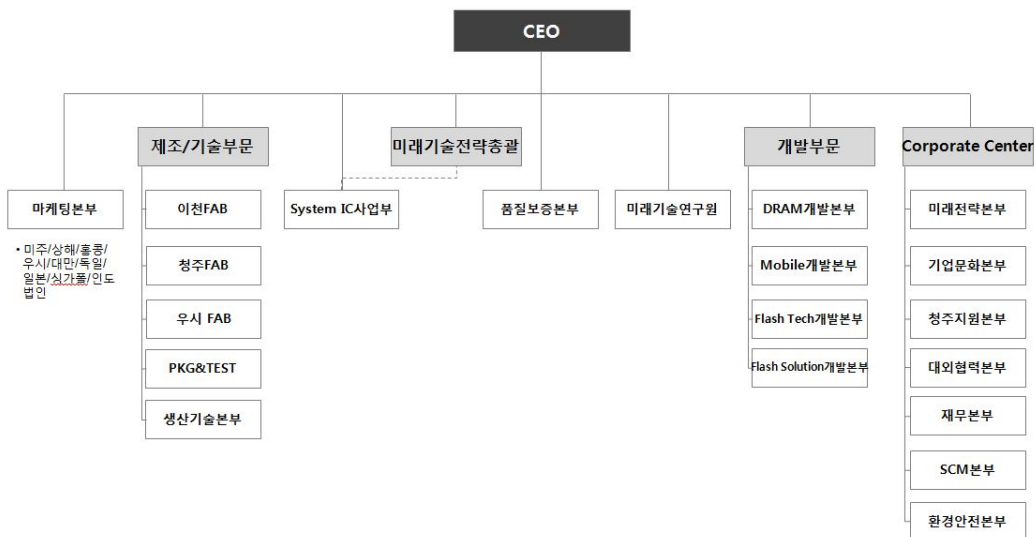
CEO

마케팅본부

• 미주/상해/홍콩/우시/대만/독일/일본/싱가폴/인도 법인

제조/기술부문

이천FAB

청주FAB

우시 FAB

PKG&TEST

생산기술본부

미래기술전략총괄

System IC사업부

품질보증본부

미래기술연구원

개발부문

DRAM개발본부

Mobile개발본부

Flash Tech개발본부

Flash Solution개발본부

Corporate Center

미래전략본부

기업문화본부

청주지원본부

대외협력본부

재무본부

SCM본부

환경안전본부